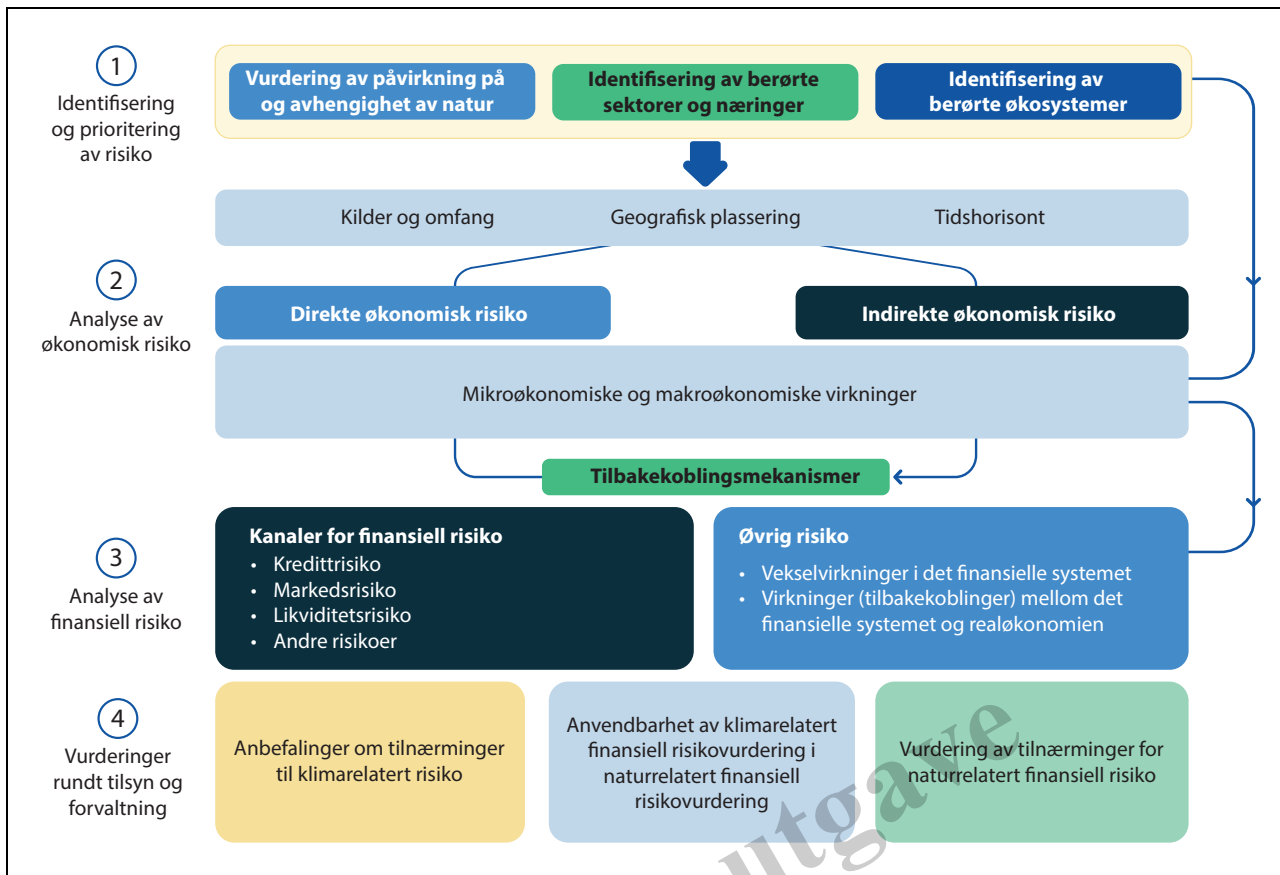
1
Identifisering og prioritering av risiko

Vurdering av påvirkning på og avhengighet av natur

Identifisering av berørte sektorer og næringer

Identifisering av berørte økosystemer

Kilder og omfang

Geografisk plassering

Tidshorisont

2
Analyse av økonomisk risiko

Direkte økonomisk risiko

Indirekte økonomisk risiko

Mikroøkonomiske og makroøkonomiske virkninger

Tilbakekoblingsmekanismer

3
Analyse av finansiell risiko

Kanaler for finansiell risiko
• Kredittrisiko
• Markedsrisiko
• Likviditetsrisiko
• Andre risikoer

Øvrig risiko
• Vekselvirkninger i det finansielle systemet
• Virkninger (tilbakekoblinger) mellom det finansielle systemet og realøkonomien

4
Vurderinger rundt tilsyn og forvaltning

Anbefalinger om tilnærminger til klimarelatert risiko

Anvendbarhet av klimarelatert finansiell risikovurdering i naturrelatert finansiell risikovurdering

Vurdering av tilnærminger for naturrelatert finansiell risiko

utgave